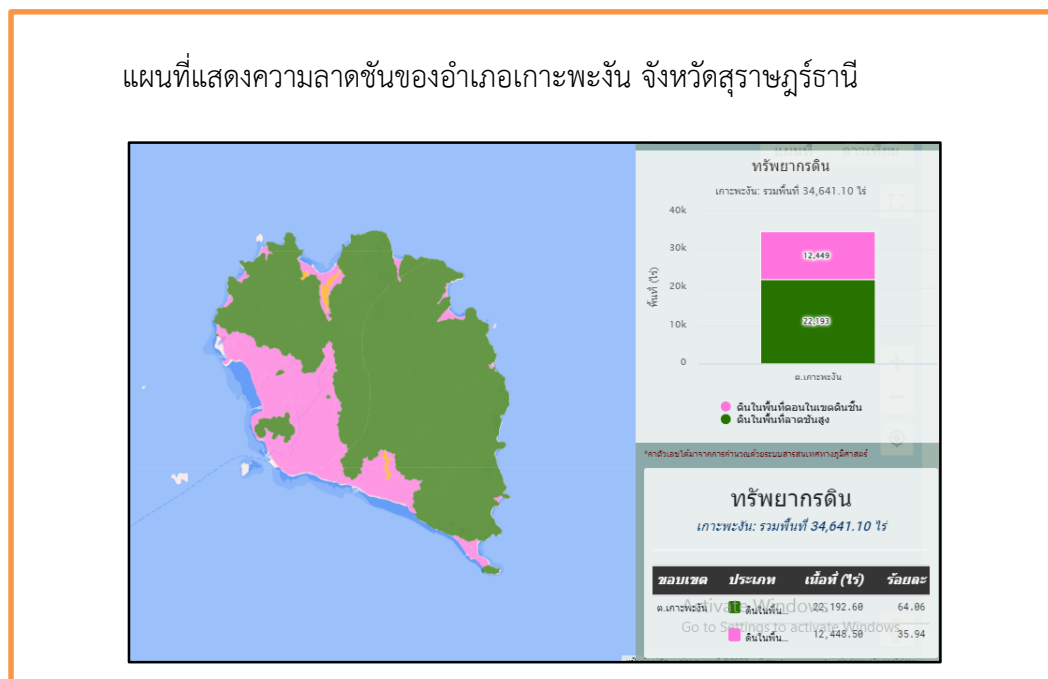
แผนที่แสดงความลาดชันของอำเภอเกาะพะงัน จังหวัดสุราษฎร์ธานี

ทรัพยากรดิน

เกาะพะงัน: รวมพื้นที่ 34,641.10 ไร่

40k

30k

20k

10k

0

พื้นที่ (ไร่)

12,449

22,193

ต.เกาะพะงัน

ดินในพื้นที่ดอนในเขตดินชื้น

ดินในพื้นที่ลาดชันสูง

*ค่าตัวเลขได้มาจากการคำนวณด้วยระบบสารสนเทศทางภูมิศาสตร์

ทรัพยากรดิน

เกาะพะงัน: รวมพื้นที่ 34,641.10 ไร่

| ขอบเขต | ประเภท | เนื้อที่ (ไร่) | ร้อยละ |
|---|---|---|---|
| ต.เกาะพะงัน | ดินในพื้น... | 22,192.60 | 64.06 |
| | ดินในพื้น... | 12,448.50 | 35.94 |

Activate Windows
Go to Settings to activate Windows.